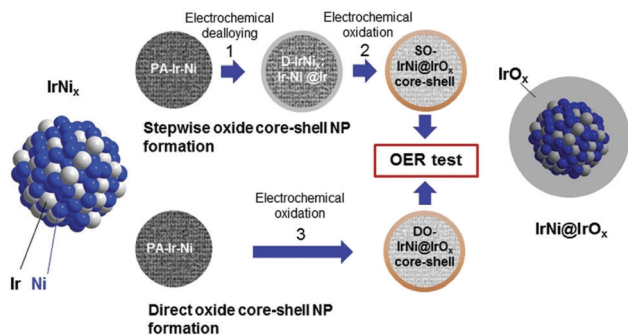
IrNi$_x$

Electrochemical dealloying

1

Electrochemical oxidation

2

PA-Ir-Ni

D-IrNi$_x$ Ir-Ni @Ir

SO-IrNi@IrO$_x$ core-shell

IrO$_x$

Stepwise oxide core-shell NP formation

OER test

Ir Ni

Electrochemical oxidation

3

PA-Ir-Ni

DO-IrNi@IrO$_x$ core-shell

IrNi@IrO$_x$

Direct oxide core-shell NP formation